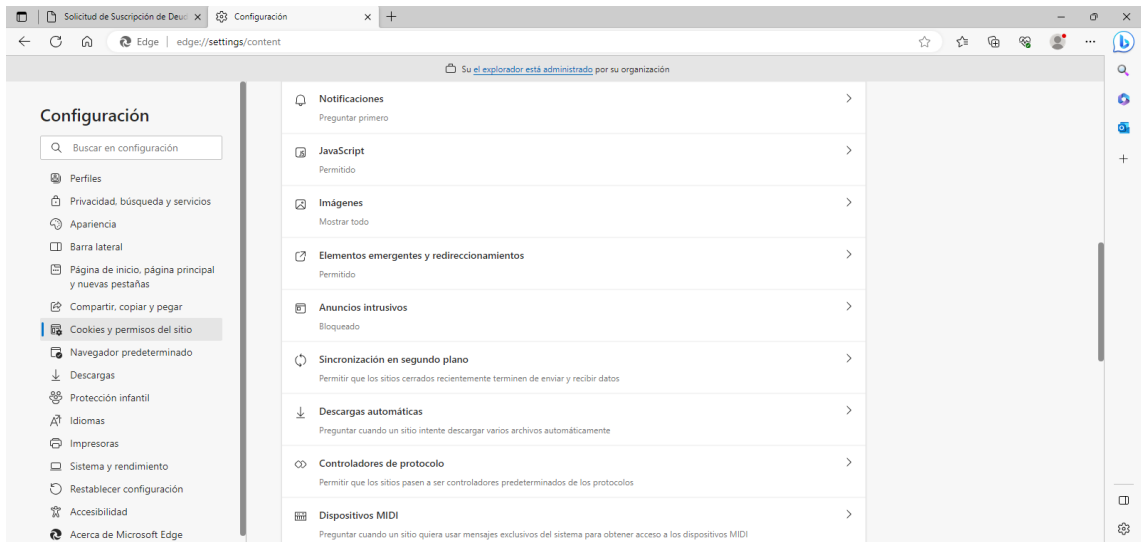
Solicitud de Suscripción de Deud ×
Configuración ×
+

Edge | edge://settings/content

Su el explorador está administrado por su organización

Configuración

Buscar en configuración

Perfiles
Privacidad, búsqueda y servicios
Apariencia
Barra lateral
Página de inicio, página principal y nuevas pestañas
Compartir, copiar y pegar
Cookies y permisos del sitio
Navegador predeterminado
Descargas
Protección infantil
Idiomas
Impresoras
Sistema y rendimiento
Restablecer configuración
Accesibilidad
Acerca de Microsoft Edge

Notificaciones
Preguntar primero

JavaScript
Permitido

Imágenes
Mostrar todo

Elementos emergentes y redireccionamientos
Permitido

Anuncios intrusivos
Bloqueado

Sincronización en segundo plano
Permitir que los sitios cerrados recientemente terminen de enviar y recibir datos

Descargas automáticas
Preguntar cuando un sitio intente descargar varios archivos automáticamente

Controladores de protocolo
Permitir que los sitios pasen a ser controladores predeterminados de los protocolos

Dispositivos MIDI
Preguntar cuando un sitio quiera usar mensajes exclusivos del sistema para obtener acceso a los dispositivos MIDI